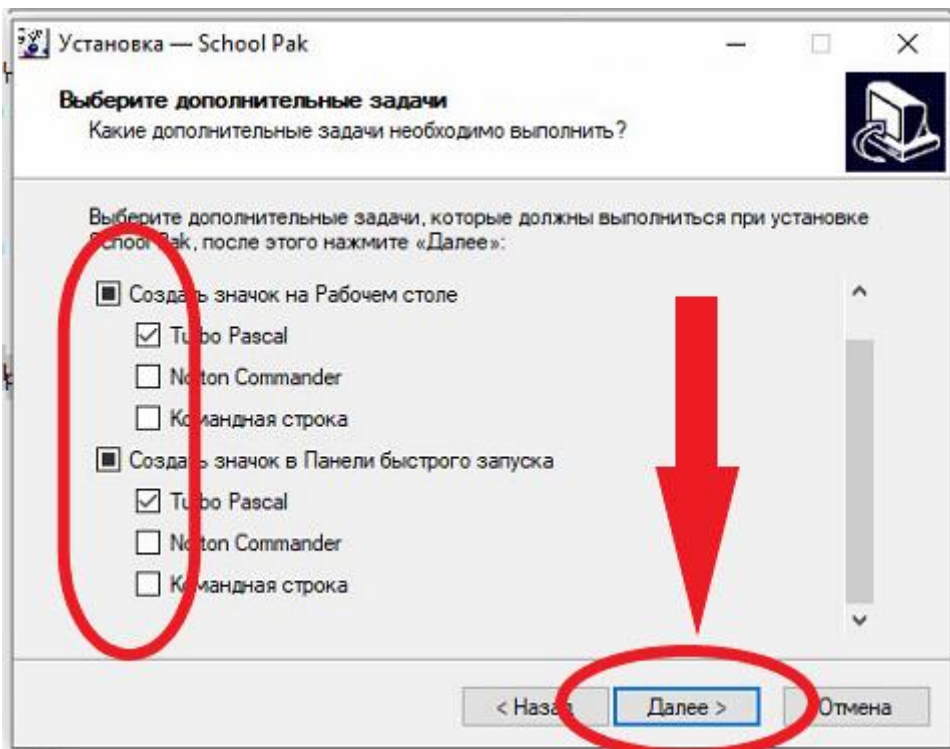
Установка — School Pak

Выберите дополнительные задачи
Какие дополнительные задачи необходимо выполнить?

Выберите дополнительные задачи, которые должны выполниться при установке School Pak, после этого нажмите «Далее»:

Создать значок на Рабочем столе
Turbo Pascal
Norton Commander
Командная строка
Создать значок в Панели быстрого запуска
Turbo Pascal
Norton Commander
Командная строка

< Назад
Далее >
Отмена